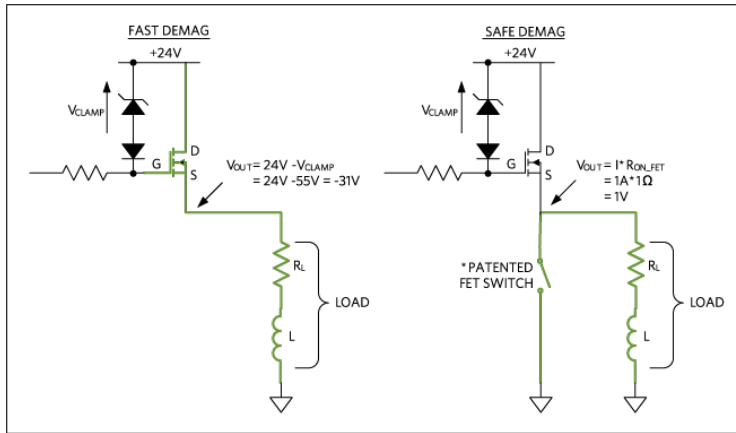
FAST DEMAG

+24V

$V_{CLAMP}$

G

D

S

$V_{OUT}$ = 24V - $V_{CLAMP}$
= 24V -55V = -31V

$R_L$

L

LOAD

SAFE DEMAG

+24V

$V_{CLAMP}$

G

D

S

$V_{OUT}$ = I* $R_{ON\_FET}$
= 1A*1Ω
= 1V

*PATENTED
FET SWITCH

$R_L$

L

LOAD